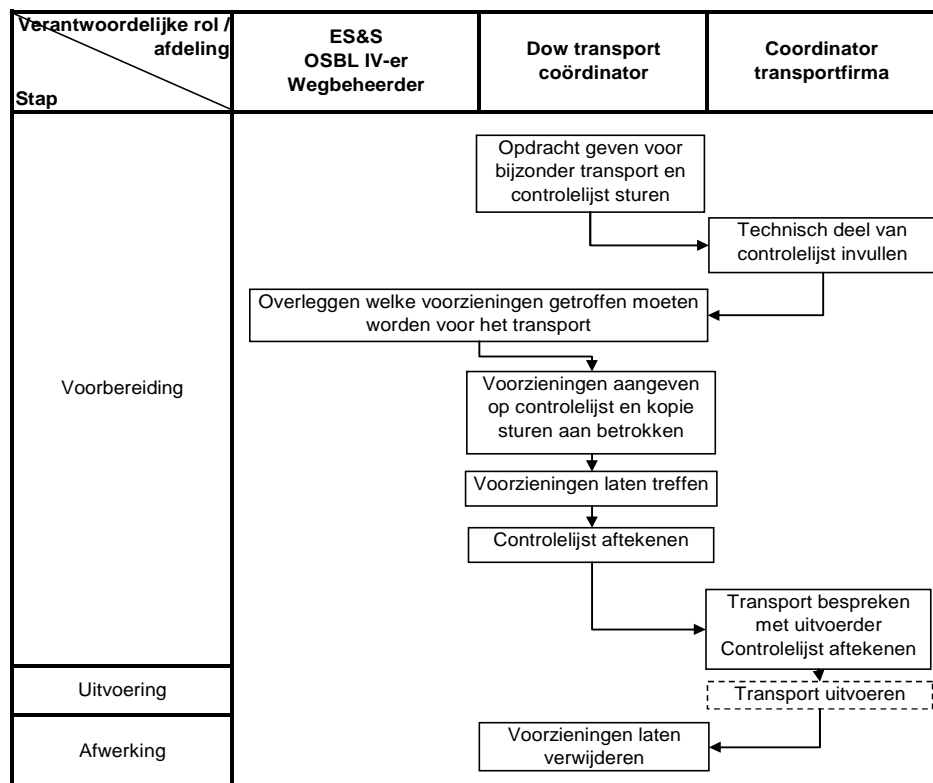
| Verantwoordelijke rol / afdeling<br>Stap | ES&S OSBL IV-er Wegbeheerder | Dow transport coördinator | Coordinator transportfirma |
|---|---|---|---|
| Voorbereiding | | Opdracht geven voor bijzonder transport en controlelijst sturen | |
| | | | Technisch deel van controlelijst invullen |
| | Overleggen welke voorzieningen getroffen moeten worden voor het transport | | |
| | | Voorzieningen aangeven op controlelijst en kopie sturen aan betrokken | |
| | | Voorzieningen laten treffen | |
| | | Controlelijst aftekenen | |
| | | | Transport bespreken met uitvoerder Controlelijst aftekenen |
| Uitvoering | | | Transport uitvoeren |
| Afwerking | | Voorzieningen laten verwijderen | |